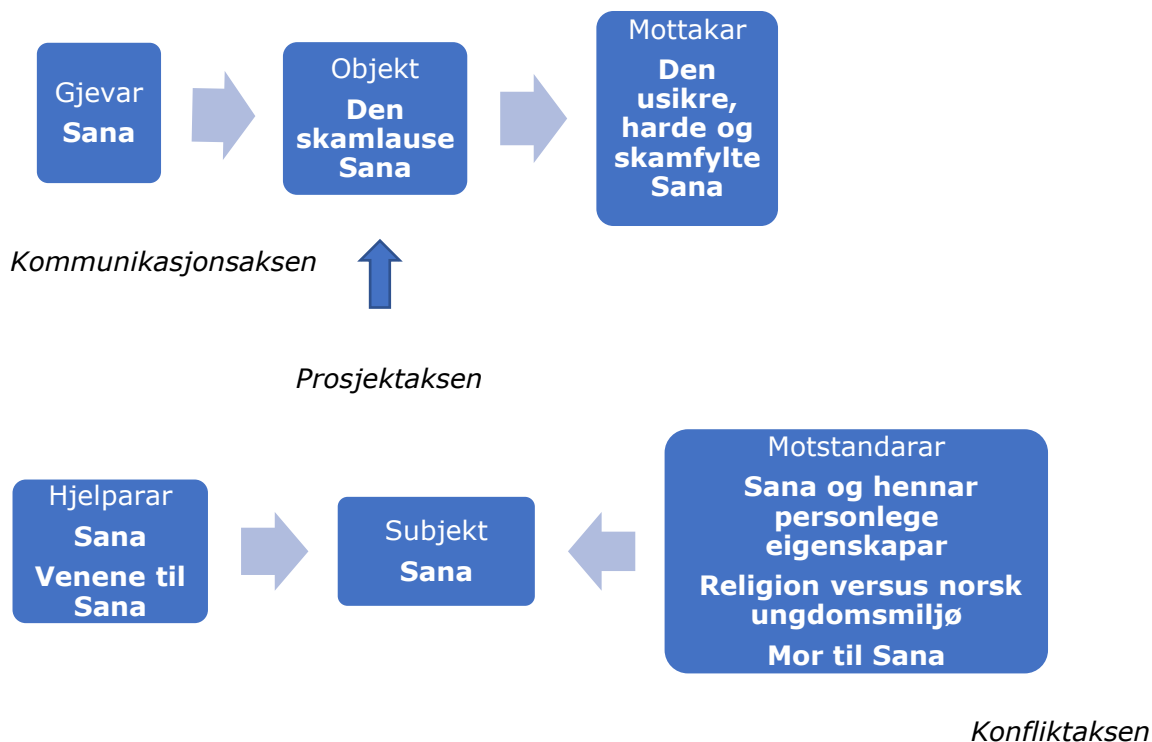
Gjevar
**Sana**

Objekt
**Den skamlause Sana**

Mottakar
**Den usikre, harde og skamfylte Sana**

*Kommunikasjonsaksen*

*Prosjektaksen*

Hjelparar
**Sana**
**Venene til Sana**

Subjekt
**Sana**

Motstandarar
**Sana og hennar personlege eigenskapar**
**Religion versus norsk ungdomsmiljø**
**Mor til Sana**

*Konfliktaksen*